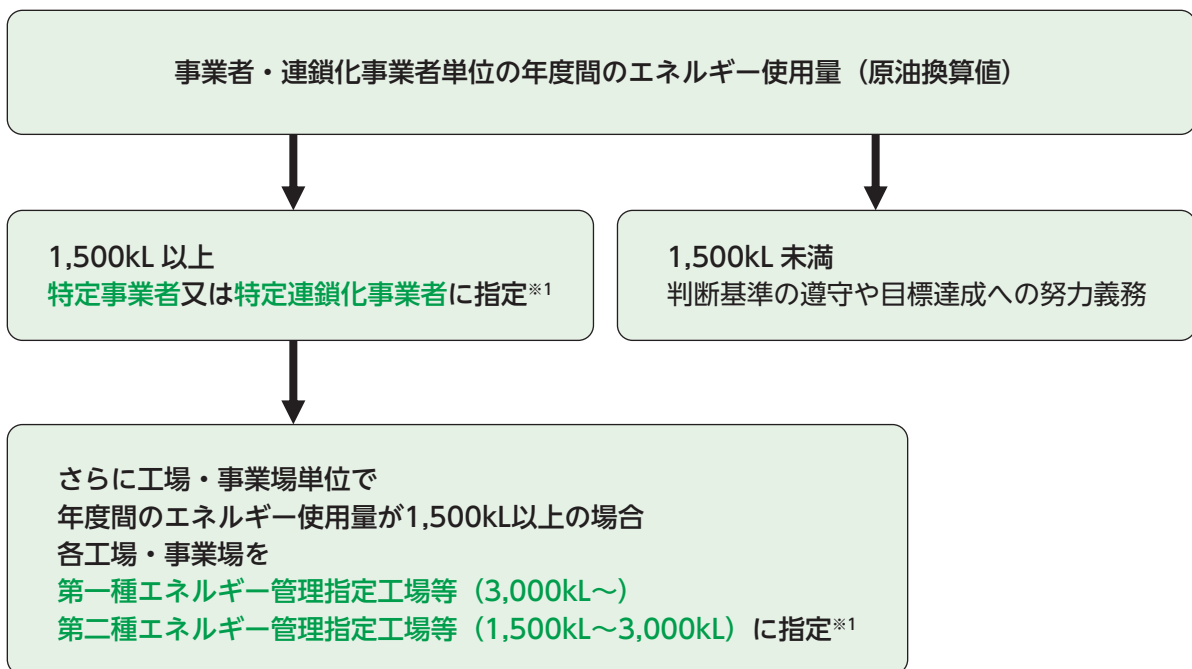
事業者・連鎖化事業者単位の年度間のエネルギー使用量（原油換算値）

1,500kL 以上
特定事業者又は特定連鎖化事業者に指定※1

1,500kL 未満
判断基準の遵守や目標達成への努力義務

さらに工場・事業場単位で
年度間のエネルギー使用量が1,500kL以上の場合
各工場・事業場を
第一種エネルギー管理指定工場等（3,000kL～）
第二種エネルギー管理指定工場等（1,500kL～3,000kL）に指定※1